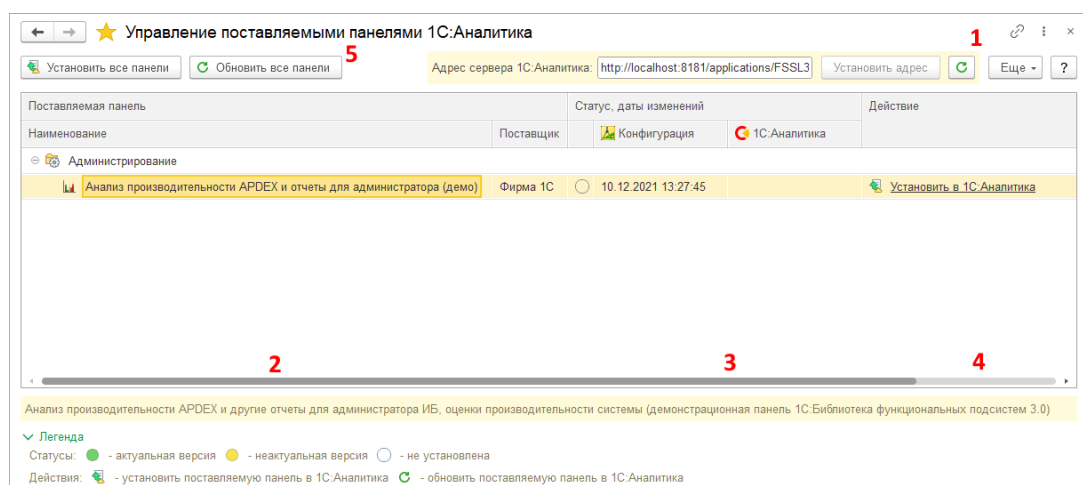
← → Управление поставляемыми панелями 1С:Аналитика

1

Установить все панели | Обновить все панели 5 | Адрес сервера 1С:Аналитика: http://localhost:8181/applications/FSSL3 | Установить адрес | Еще | ?

| Поставляемая панель | | Статус, даты изменений | | | Действие |
|---|---|---|---|---|---|
| Наименование | Поставщик | | Конфигурация | 1С:Аналитика | |
| Администрирование | | | | | |
| Анализ производительности APDEX и отчеты для администратора (демо) | Фирма 1С | | 10.12.2021 13:27:45 | | Установить в 1С:Аналитика |

2 3 4

Анализ производительности APDEX и другие отчеты для администратора ИБ, оценки производительности системы (демонстрационная панель 1С:Библиотека функциональных подсистем 3.0)

Легенда
Статусы: - актуальная версия - неактуальная версия - не установлена
Действия: - установить поставляемую панель в 1С:Аналитика - обновить поставляемую панель в 1С:Аналитика